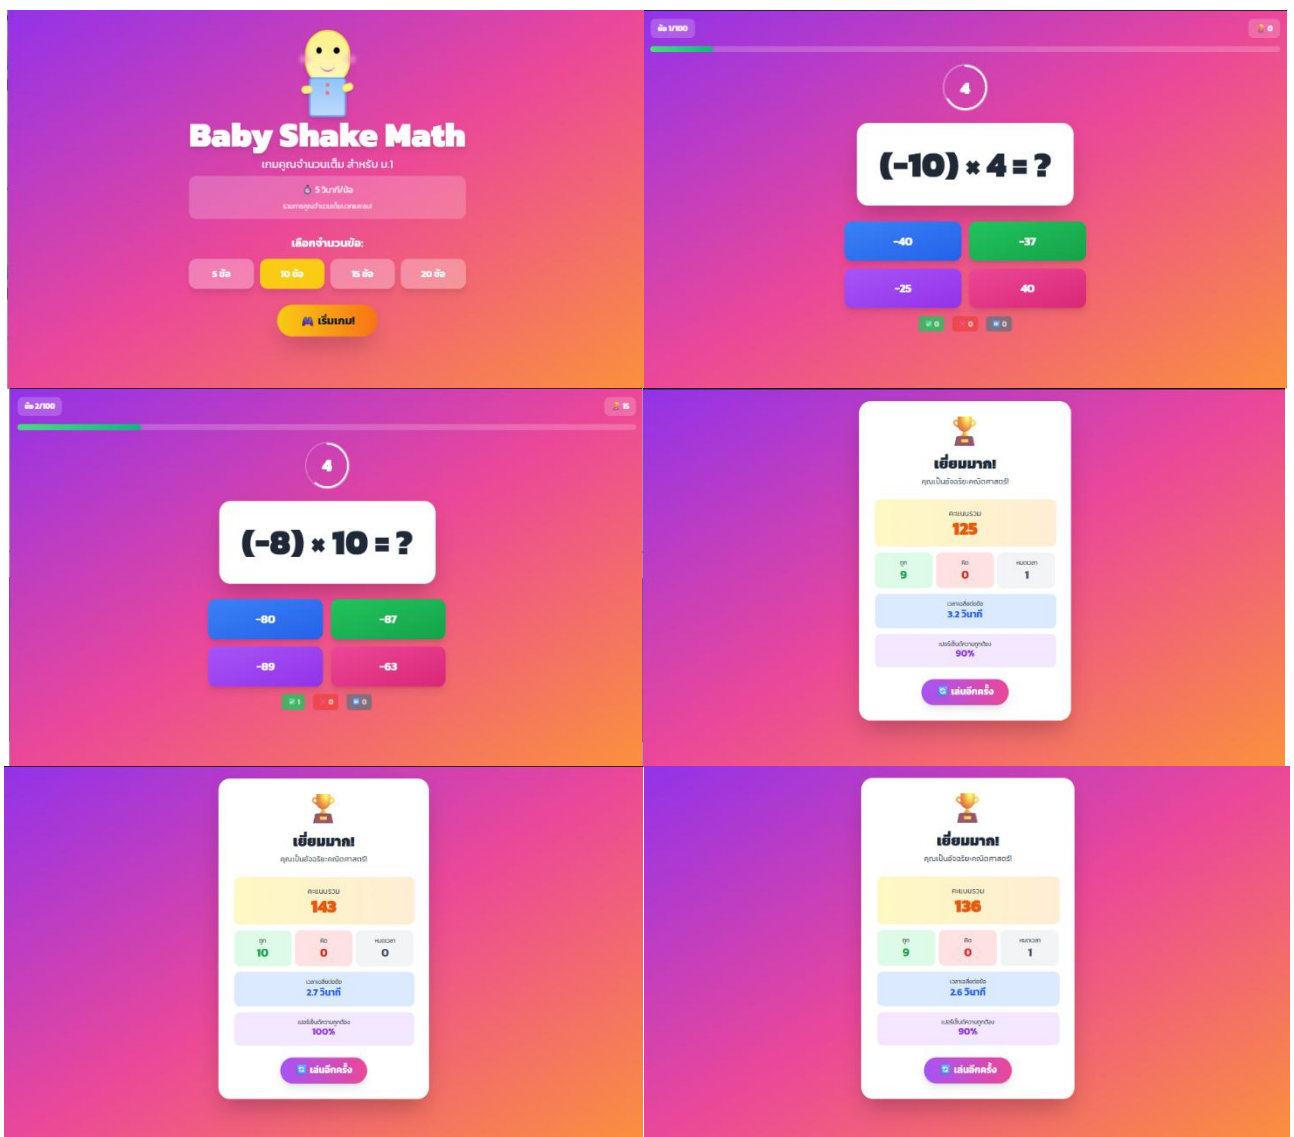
Baby Shake Math

เกมคูณจำนวนเต็ม สำหรับ ม.1

5 วินาที/ข้อ

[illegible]

เลือกจำนวนข้อ:

5 ข้อ

10 ข้อ

15 ข้อ

20 ข้อ

🎮 เริ่มเกม!

ข้อ 1/100

0

4

$(-10) \times 4 = ?$

-40

-37

-25

40

0

0

0

ข้อ 2/100

15

4

$(-8) \times 10 = ?$

-80

-87

-89

-63

1

0

0

เยี่ยมมาก!

คุณเป็นอัจฉริยะคณิตศาสตร์!

คะแนนรวม

125

ถูก

9

ผิด

0

หมดเวลา

1

เวลาเฉลี่ยต่อข้อ

3.2 วินาที

เปอร์เซ็นต์ความถูกต้อง

90%

เล่นอีกครั้ง

เยี่ยมมาก!

คุณเป็นอัจฉริยะคณิตศาสตร์!

คะแนนรวม

143

ถูก

10

ผิด

0

หมดเวลา

0

เวลาเฉลี่ยต่อข้อ

2.7 วินาที

เปอร์เซ็นต์ความถูกต้อง

100%

เล่นอีกครั้ง

เยี่ยมมาก!

คุณเป็นอัจฉริยะคณิตศาสตร์!

คะแนนรวม

136

ถูก

9

ผิด

0

หมดเวลา

1

เวลาเฉลี่ยต่อข้อ

2.6 วินาที

เปอร์เซ็นต์ความถูกต้อง

90%

เล่นอีกครั้ง